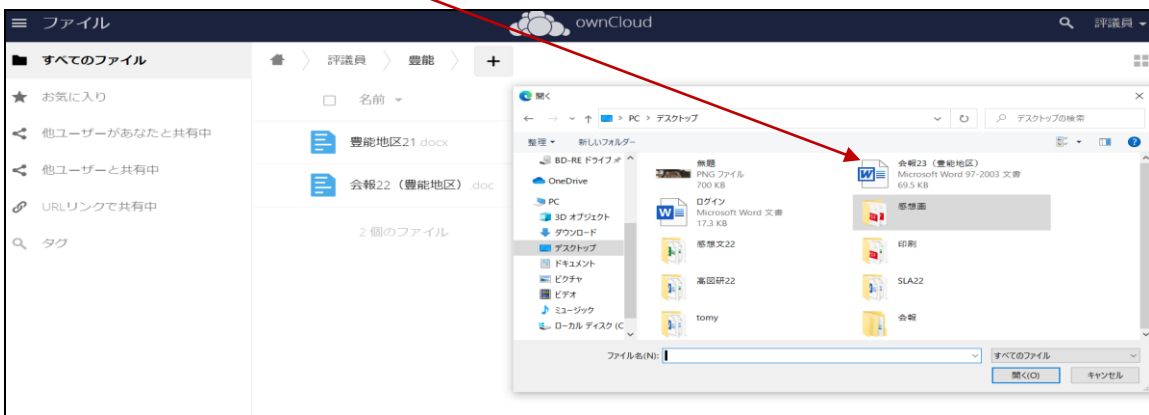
≡ ファイル

ownCloud

評議員

すべてのファイル

お気に入り

他ユーザーがあなたと共有中

他ユーザーと共有中

URLリンクで共有中

タグ

評議員 〉 豊能 〉 +

名前

豊能地区21.docx

会報22（豊能地区）.doc

2 個のファイル

開く

← → ⌄ ↑ > PC > デスクトップ

デスクトップの検索

整理 ▾ 新しいフォルダー

BD-RE ドライブ

OneDrive

PC

3D オブジェクト

ダウンロード

デスクトップ

ドキュメント

ピクチャ

ビデオ

ミュージック

ローカル ディスク (C

無題
PNG ファイル
700 KB

会報23（豊能地区）
Microsoft Word 97-2003 文書
69.5 KB

ログイン
Microsoft Word 文書
17.3 KB

感想画

感想文22

印刷

高図研22

SLA22

tomy

会報

ファイル名(N):

すべてのファイル

開く(O)

キャンセル